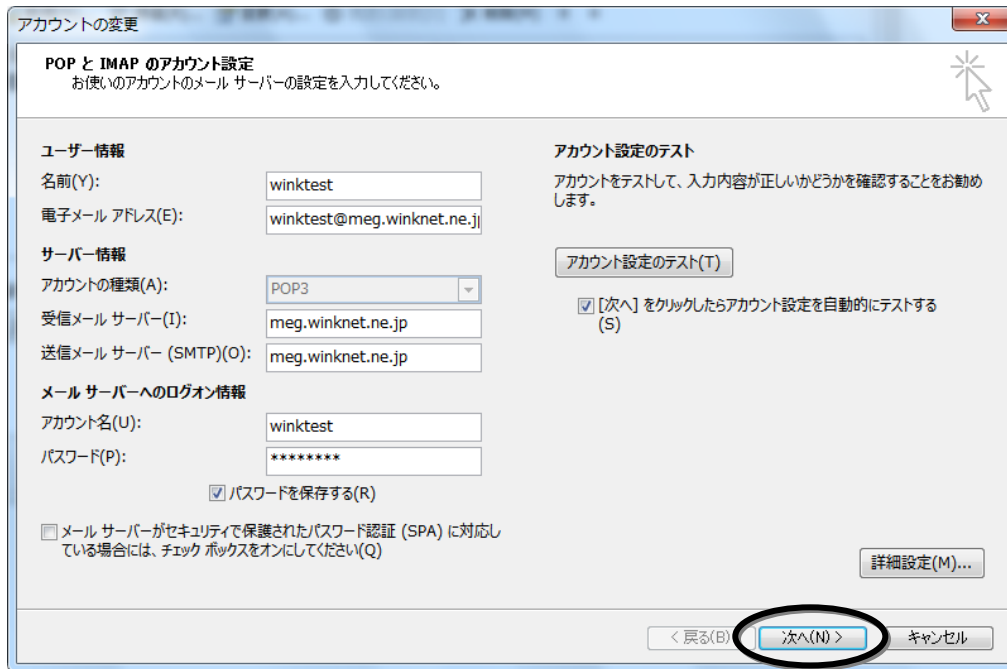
アカウントの変更

POP と IMAP のアカウント設定
お使いのアカウントのメール サーバーの設定を入力してください。

ユーザー情報
名前(Y): winktest
電子メール アドレス(E): winktest@meg.winknet.ne.jp

サーバー情報
アカウントの種類(A): POP3
受信メール サーバー(I): meg.winknet.ne.jp
送信メール サーバー (SMTP)(O): meg.winknet.ne.jp

メール サーバーへのログオン情報
アカウント名(U): winktest
パスワード(P): ********

パスワードを保存する(R)

メール サーバーがセキュリティで保護されたパスワード認証 (SPA) に対応している場合には、チェック ボックスをオンにしてください(Q)

アカウント設定のテスト
アカウントをテストして、入力内容が正しいかどうかを確認することをお勧めします。

アカウント設定のテスト(T)

[次へ] をクリックしたらアカウント設定を自動的にテストする (S)

詳細設定(M)...

< 戻る(B) 次へ(N) > キャンセル